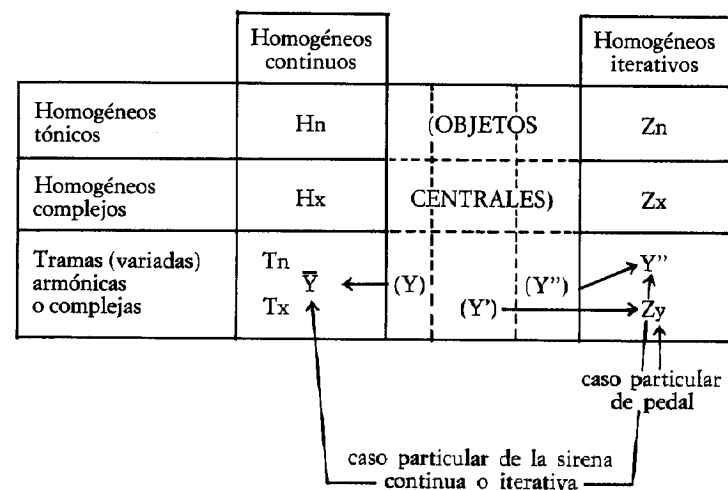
|  | Homogéneos continuos |  |  | Homogéneos iterativos |
|---|---|---|---|---|
| Homogéneos tónicos | Hn | (OBJETOS |  | Zn |
| Homogéneos complejos | Hx | CENTRALES) |  | Zx |
| Tramas (variadas) armónicas o complejas | Tn $\overline{Y}$ Tx | (Y) | (Y') (Y'') | Y'' Zy |

caso particular de pedal

caso particular de la sirena continua o iterativa